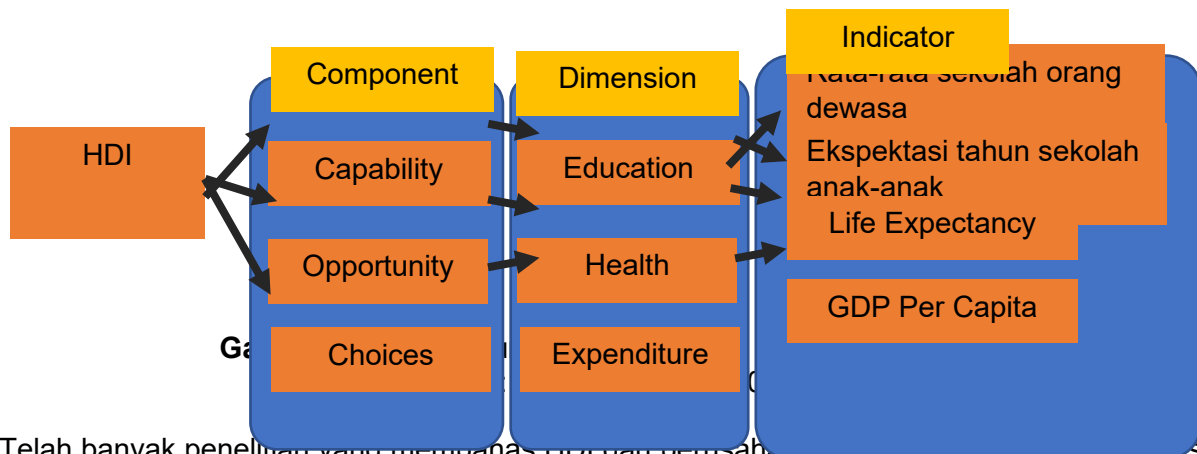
HDI

Component

Capability

Opportunity

Choices

Dimension

Education

Health

Expenditure

Indicator

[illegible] sekolah orang dewasa

Ekspektasi tahun sekolah anak-anak

Life Expectancy

GDP Per Capita

Ga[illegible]

Telah banyak penelitian yang membahas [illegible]